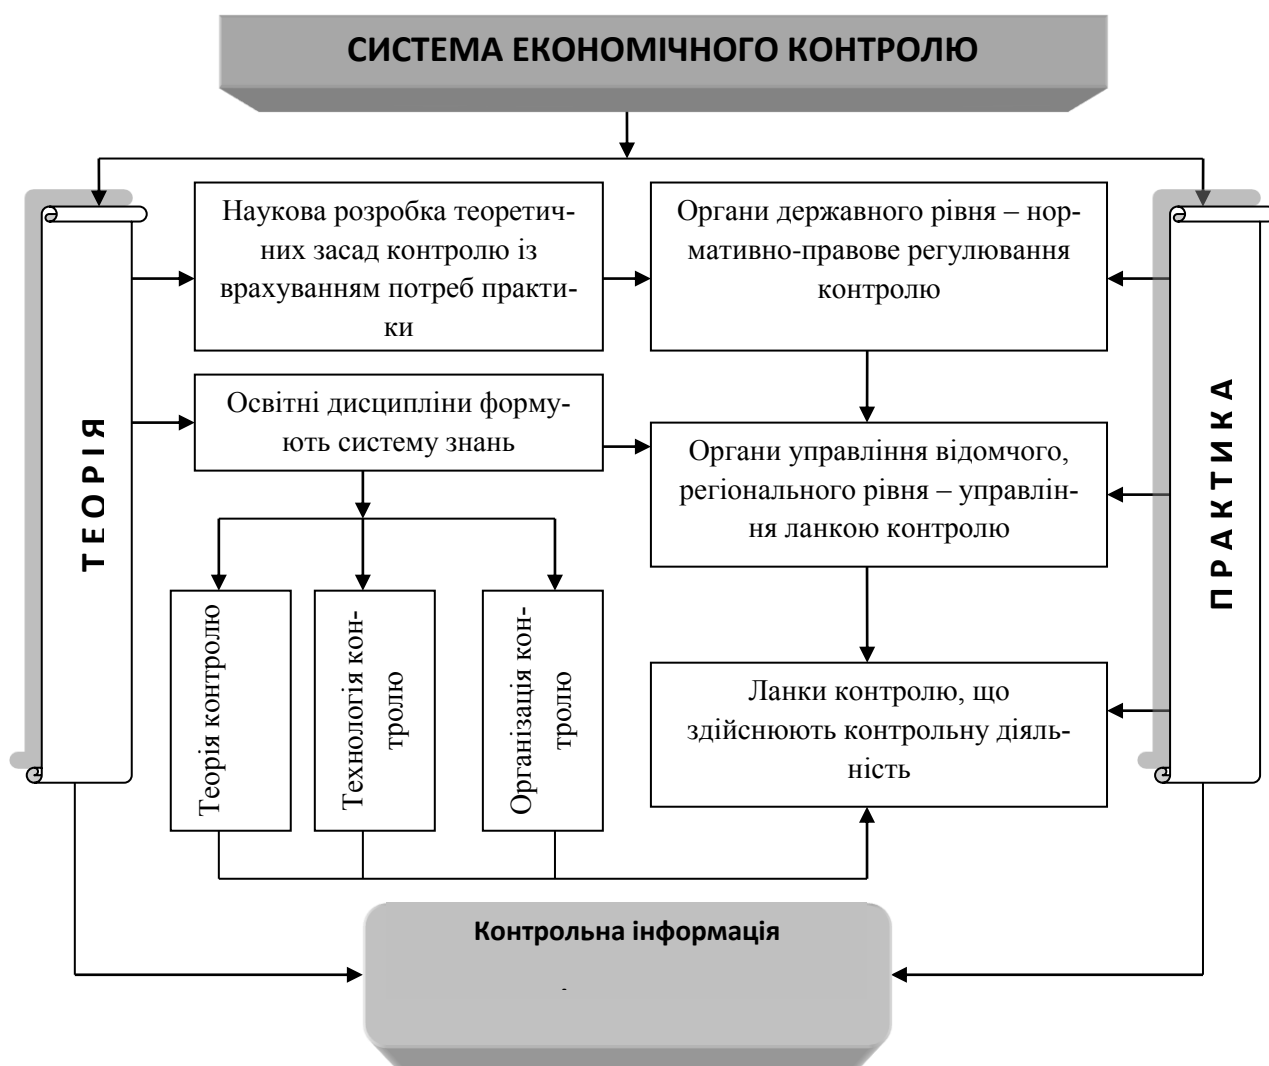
СИСТЕМА ЕКОНОМІЧНОГО КОНТРОЛЮ

ТЕОРІЯ

Наукова розробка теоретичних засад контролю із врахуванням потреб практики

Органи державного рівня – нормативно-правове регулювання контролю

Освітні дисципліни формують систему знань

Органи управління відомчого, регіонального рівня – управління ланкою контролю

Теорія контролю

Технологія контролю

Організація контролю

Ланки контролю, що здійснюють контрольну діяльність

ПРАКТИКА

Контрольна інформація